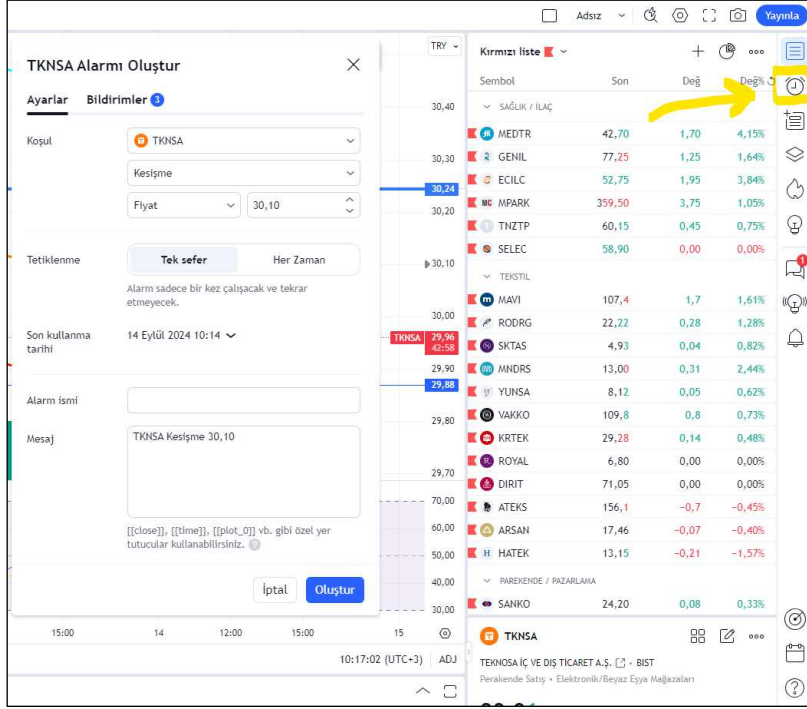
Adsız Yayınla

TKNSA Alarmı Oluştur

Ayarlar Bildirimler 3

Koşul TKNSA
Kesişme
Fiyat 30,10

Tetiklenme Tek sefer Her Zaman
Alarm sadece bir kez çalışacak ve tekrar etmeyecek.

Son kullanma tarihi 14 Eylül 2024 10:14

Alarm ismi

Mesaj TKNSA Kesişme 30,10

[{close}], [{time}], [{plot_0}] vb. gibi özel yer tutucular kullanabilirsiniz.

İptal Oluştur

TRY
30,40
30,30
30,24
30,20
30,10
30,00
TKNSA 29,96 42:58
29,90
29,88
29,80
29,70
70,00
60,00
50,00
40,00
30,00

15:00 14 12:00 15:00 15
10:17:02 (UTC+3) ADJ

Kırmızı liste

| Sembol | Son | Değ | Değ% |
|---|---|---|---|
| SAĞLIK / İLAÇ | | | |
| MEDTR | 42,70 | 1,70 | 4,15% |
| GENIL | 77,25 | 1,25 | 1,64% |
| ECILC | 52,75 | 1,95 | 3,84% |
| MPARK | 359,50 | 3,75 | 1,05% |
| TNZTP | 60,15 | 0,45 | 0,75% |
| SELEC | 58,90 | 0,00 | 0,00% |
| TEKSTİL | | | |
| MAVI | 107,4 | 1,7 | 1,61% |
| RODRG | 22,22 | 0,28 | 1,28% |
| SKTAS | 4,93 | 0,04 | 0,82% |
| MNDRS | 13,00 | 0,31 | 2,44% |
| YUNSA | 8,12 | 0,05 | 0,62% |
| VAKKO | 109,8 | 0,8 | 0,73% |
| KRTEK | 29,28 | 0,14 | 0,48% |
| ROYAL | 6,80 | 0,00 | 0,00% |
| DIRIT | 71,05 | 0,00 | 0,00% |
| ATEKS | 156,1 | -0,7 | -0,45% |
| ARSAN | 17,46 | -0,07 | -0,40% |
| HATEK | 13,15 | -0,21 | -1,57% |
| PAREKENDE / PAZARLAMA | | | |
| SANKO | 24,20 | 0,08 | 0,33% |

TKNSA
TEKNOSA İÇ VE DIŞ TİCARET A.Ş. · BIST
Perakende Satış • Elektronik/Beyaz Eşya Mağazaları